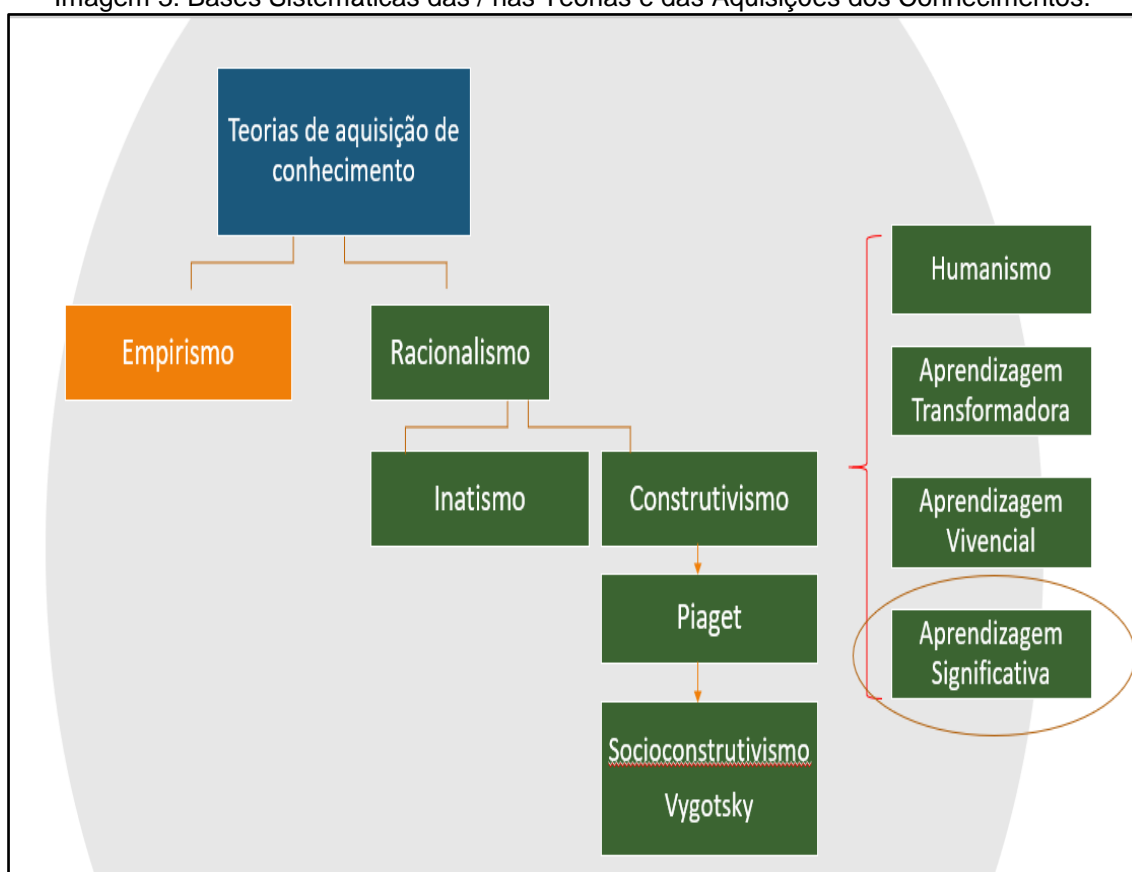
Imagem 3: Bases Sistemáticas das / nas Teorias e das Aquisições dos Conhecimentos.

Teorias de aquisição de conhecimento

Empirismo

Racionalismo

Inatismo

Construtivismo

Piaget

Socioconstrutivismo Vygotsky

Humanismo

Aprendizagem Transformadora

Aprendizagem Vivencial

Aprendizagem Significativa